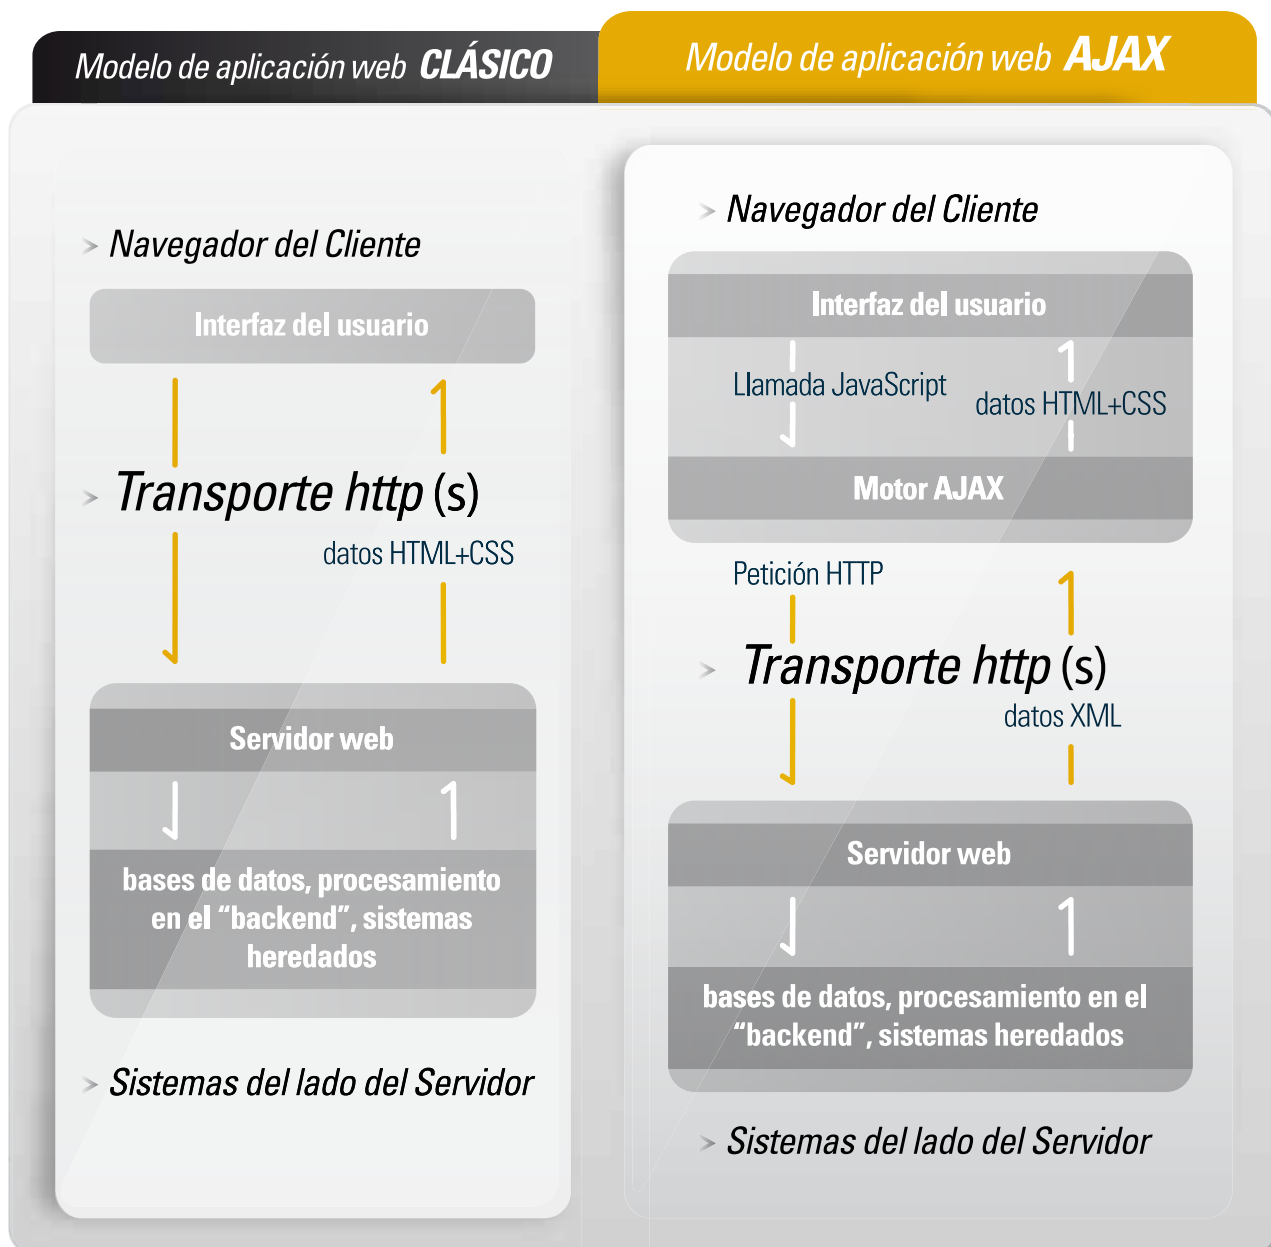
Modelo de aplicación web CLÁSICO

Navegador del Cliente

Interfaz del usuario

Transporte http (s)

datos HTML+CSS

Servidor web

bases de datos, procesamiento en el “backend”, sistemas heredados

Sistemas del lado del Servidor

Modelo de aplicación web AJAX

Navegador del Cliente

Interfaz del usuario

Llamada JavaScript

datos HTML+CSS

Motor AJAX

Petición HTTP

Transporte http (s)

datos XML

Servidor web

bases de datos, procesamiento en el “backend”, sistemas heredados

Sistemas del lado del Servidor